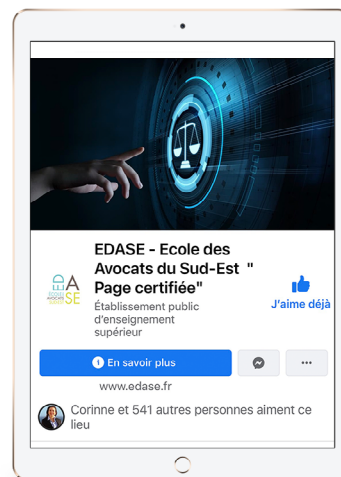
EDA SE

EDASE - Ecole des Avocats du Sud-Est " Page certifiée"

Établissement public d'enseignement supérieur

J'aime déjà

En savoir plus

www.edase.fr

Corinne et 541 autres personnes aiment ce lieu